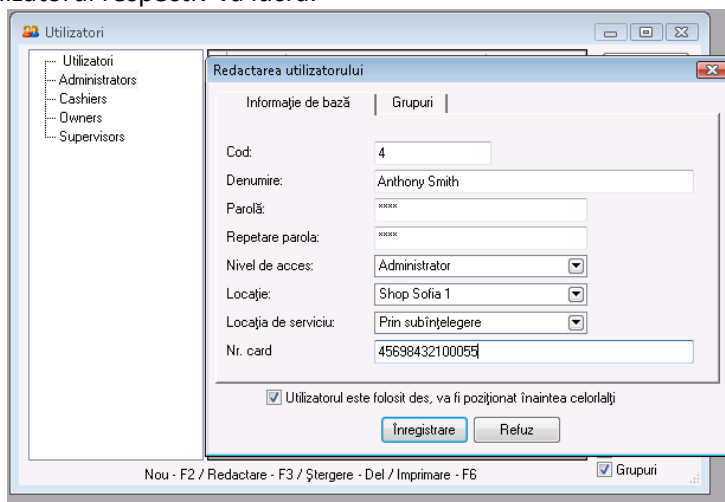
Utilizatori

Utilizatori
Administrators
Cashiers
Owners
Supervisors

Redactarea utilizatorului

Informaţie de bază | Grupuri

Cod: 4
Denumire: Anthony Smith
Parolă: ****
Repetare parola: ****
Nivel de acces: Administrator
Locaţie: Shop Sofia 1
Locaţia de serviciu: Prin subînţelegere
Nr. card 45698432100055

Utilizatorul este folosit des, va fi poziţionat înaintea celorlalţi

Înregistrare Refuz

Grupuri

Nou - F2 / Redactare - F3 / Ştergere - Del / Imprimare - F6